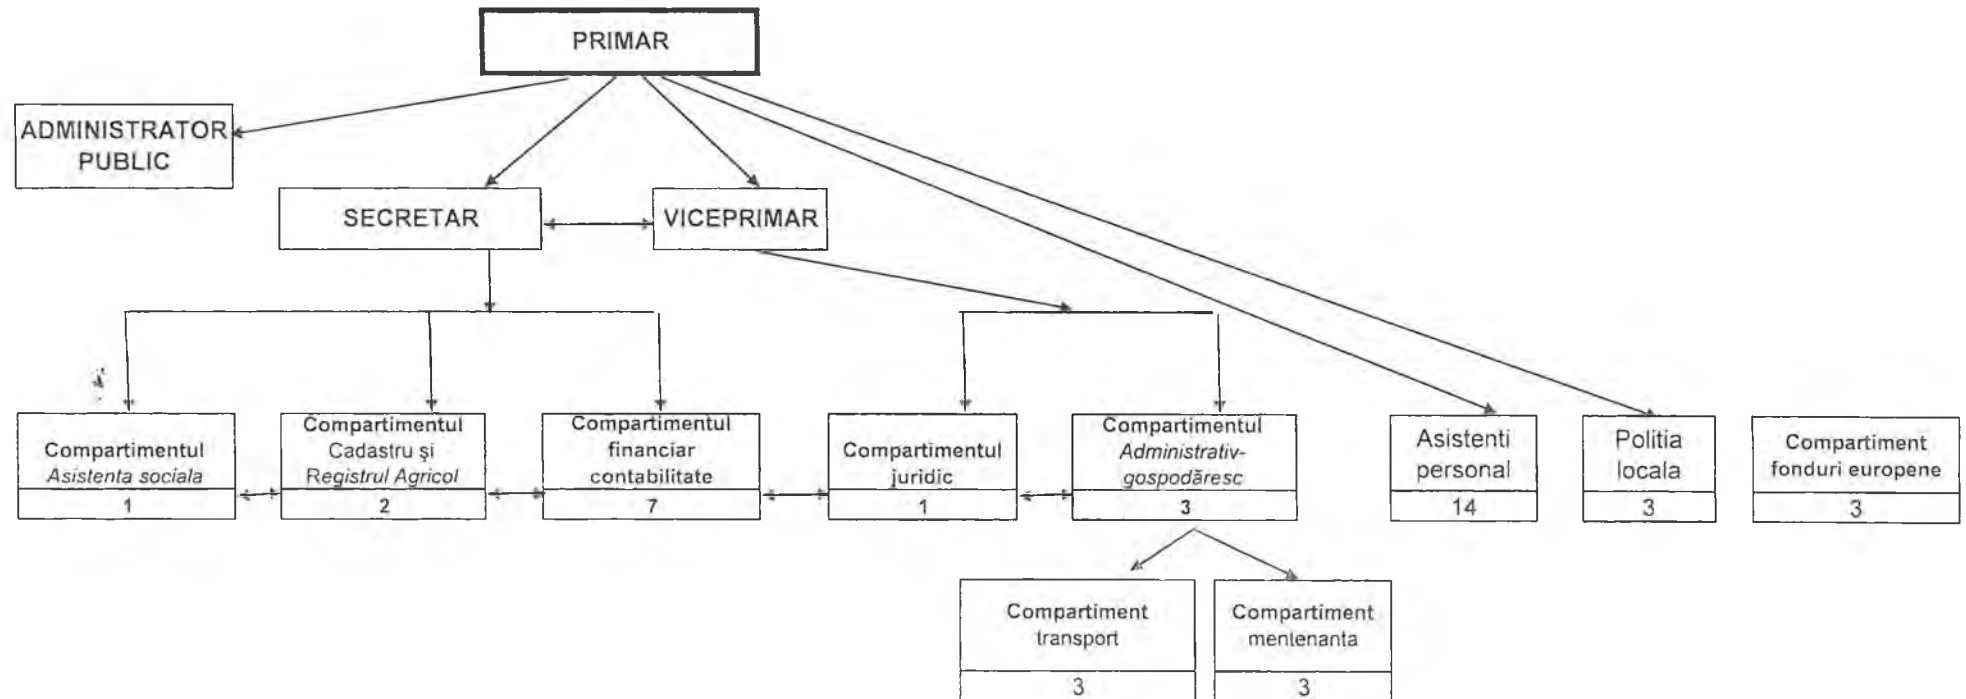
PRIMAR

ADMINISTRATOR PUBLIC

SECRETAR

VICEPRIMAR

Compartimentul Asistenta sociala
1

Compartimentul Cadastru şi Registrul Agricol
2

Compartimentul financiar contabilitate
7

Compartimentul juridic
1

Compartimentul Administrativ-gospodăresc
3

Asistenti personal
14

Politia locala
3

Compartiment fonduri europene
3

Compartiment transport
3

Compartiment mentenanta
3